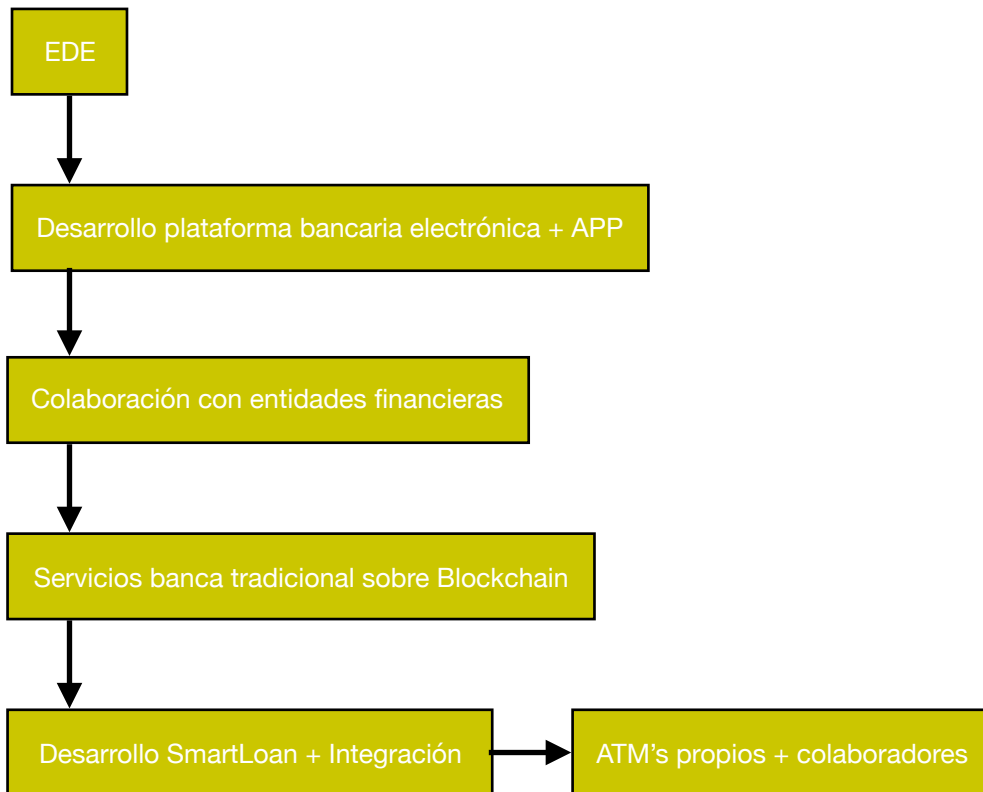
EDE

Desarrollo plataforma bancaria electrónica + APP

Colaboración con entidades financieras

Servicios banca tradicional sobre Blockchain

Desarrollo SmartLoan + Integración

ATM’s propios + colaboradores